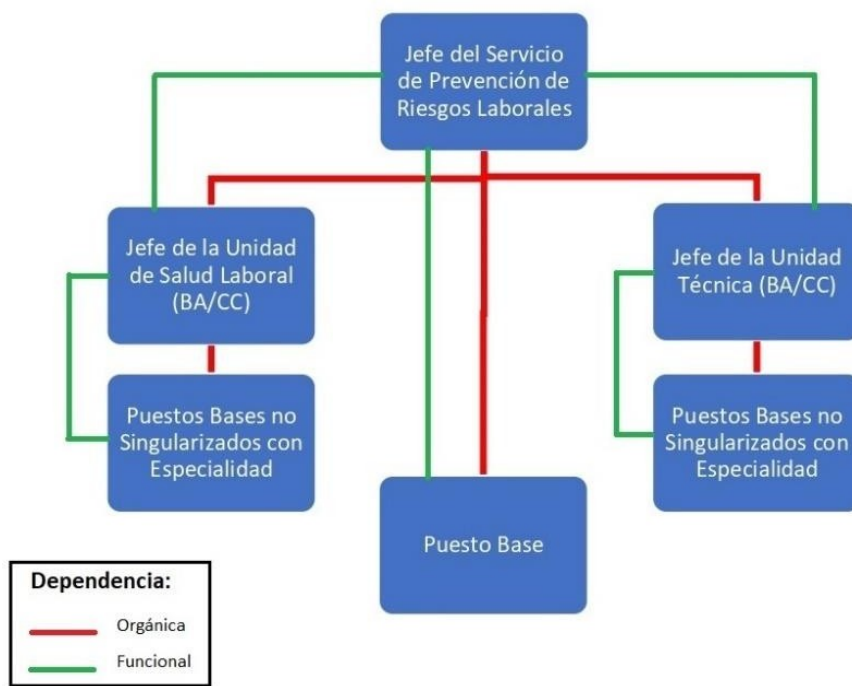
Jefe del Servicio de Prevención de Riesgos Laborales

Jefe de la Unidad de Salud Laboral (BA/CC)

Puestos Bases no Singularizados con Especialidad

Puesto Base

Jefe de la Unidad Técnica (BA/CC)

Puestos Bases no Singularizados con Especialidad

Dependencia:

Orgánica

Funcional